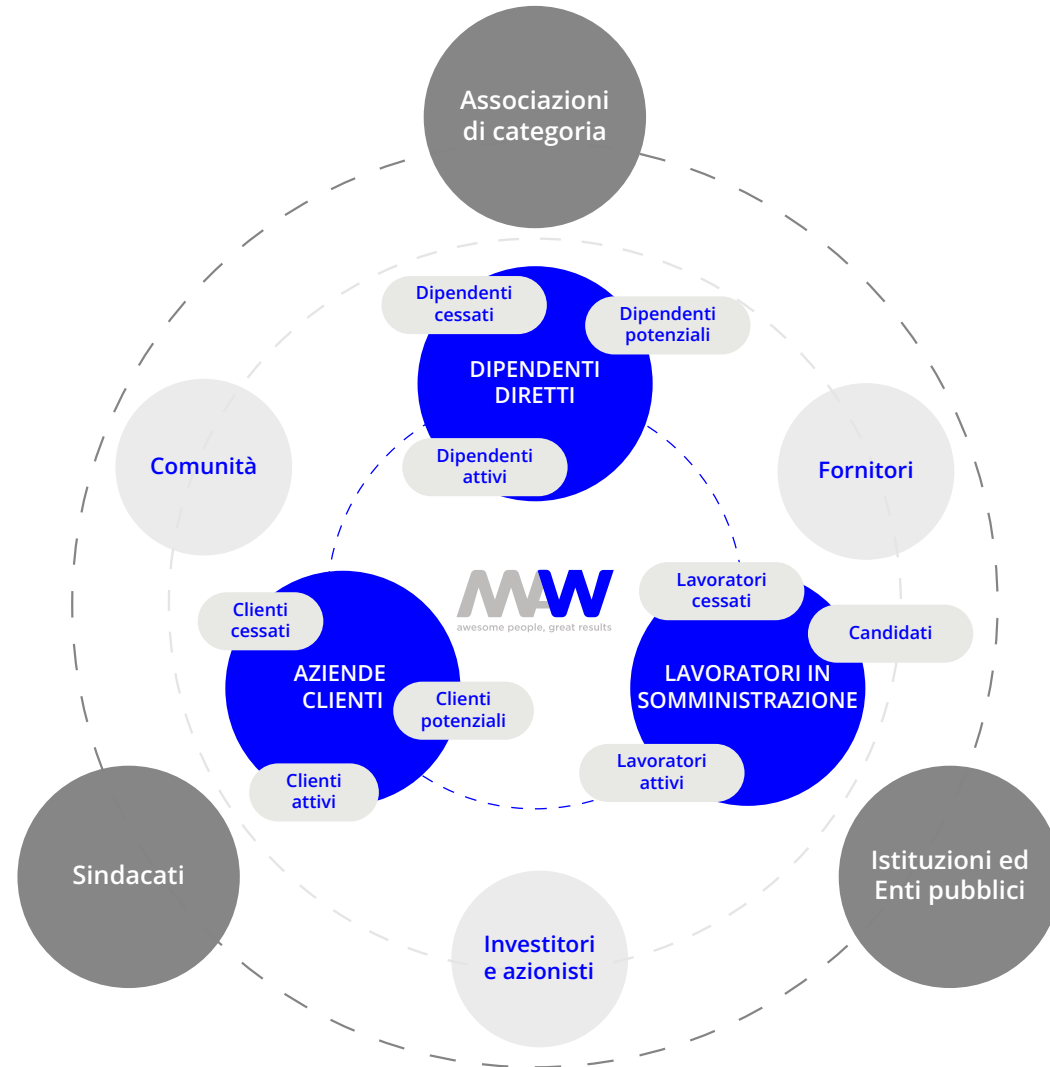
Associazioni di categoria

Dipendenti cessati

Dipendenti potenziali

DIPENDENTI DIRETTI

Comunità

Dipendenti attivi

Fornitori

MAW
awesome people, great results

Lavoratori cessati

Clienti cessati

Candidati

AZIENDE CLIENTI

Clienti potenziali

LAVORATORI IN SOMMINISTRAZIONE

Lavoratori attivi

Clienti attivi

Sindacati

Istituzioni ed Enti pubblici

Investitori e azionisti